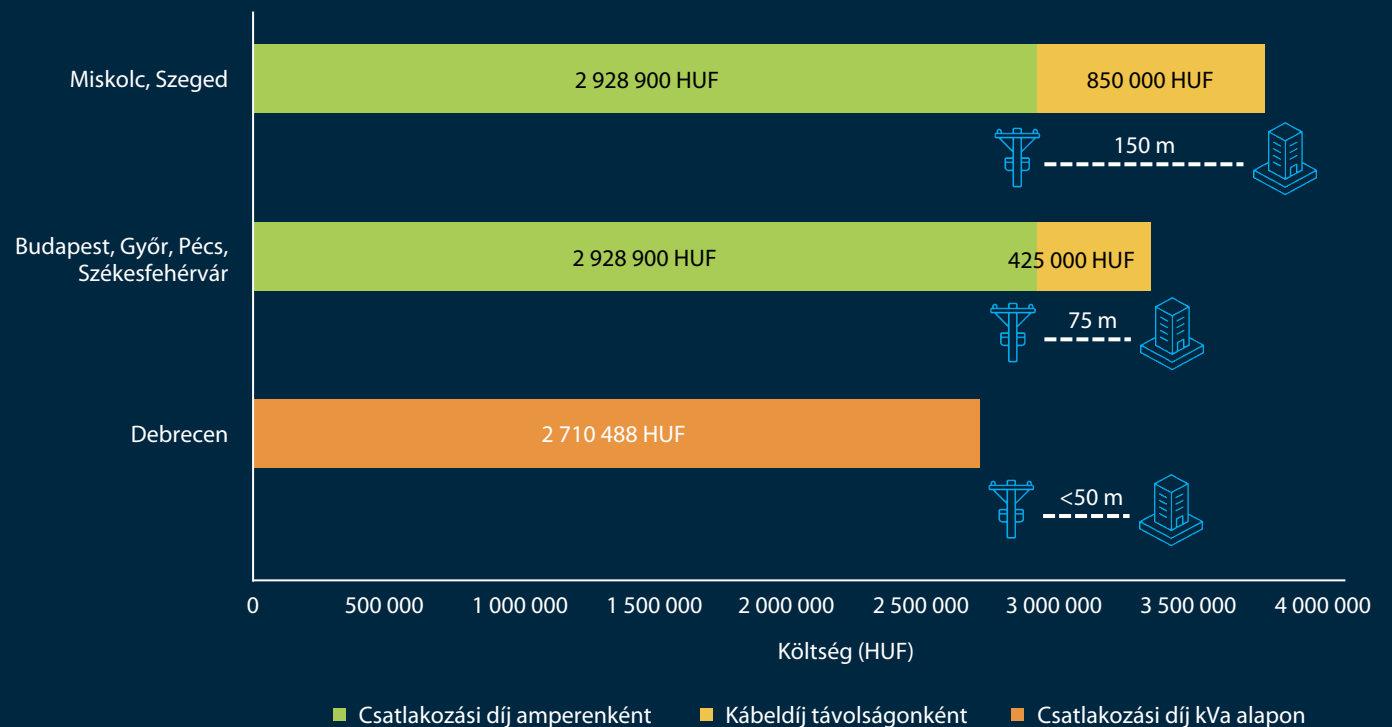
Miskolc, Szeged
2 928 900 HUF
850 000 HUF
150 m

Budapest, Győr, Pécs, Székesfehérvár
2 928 900 HUF
425 000 HUF
75 m

Debrecen
2 710 488 HUF
<50 m

0
500 000
1 000 000
1 500 000
2 000 000
2 500 000
3 000 000
3 500 000
4 000 000

Költség (HUF)

Csatlakozási díj amperenként
Kábeldíj távolságonként
Csatlakozási díj kVa alapon